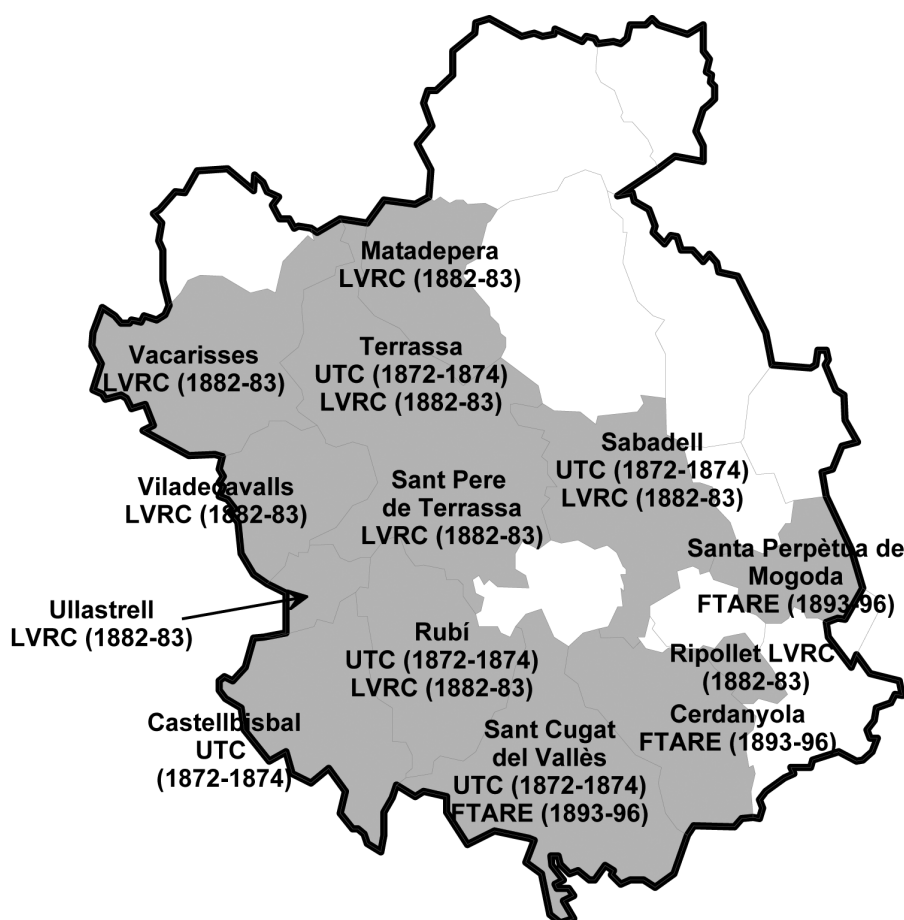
Matadepera
LVRC (1882-83)

Vacarisses
LVRC (1882-83)

Terrassa
UTC (1872-1874)
LVRC (1882-83)

Sabadell
UTC (1872-1874)
LVRC (1882-83)

Viladecavalls
LVRC (1882-83)

Sant Pere
de Terrassa
LVRC (1882-83)

Santa Perpètua de
Mogoda
FTARE (1893-96)

Ullastrell
LVRC (1882-83)

Rubí
UTC (1872-1874)
LVRC (1882-83)

Ripollet LVRC
(1882-83)

Castellbisbal
UTC
(1872-1874)

Sant Cugat
del Vallès
UTC (1872-1874)
FTARE (1893-96)

Cerdanyola
FTARE (1893-96)